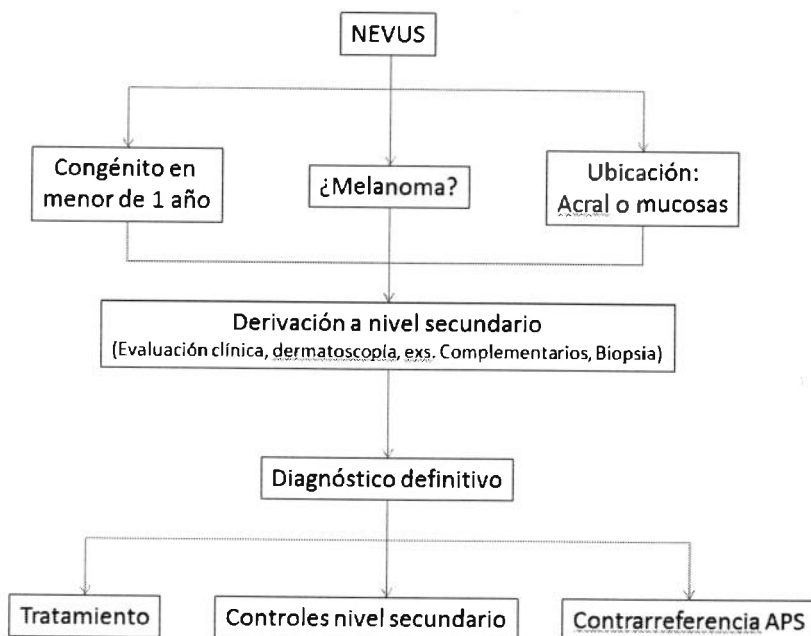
NEVUS

Congénito en menor de 1 año

¿Melanoma?

Ubicación: Acral o mucosas

Derivación a nivel secundario
(Evaluación clínica, dermatoscopía, exs. Complementarios, Biopsia)

Diagnóstico definitivo

Tratamiento

Controles nivel secundario

Contrarreferencia APS